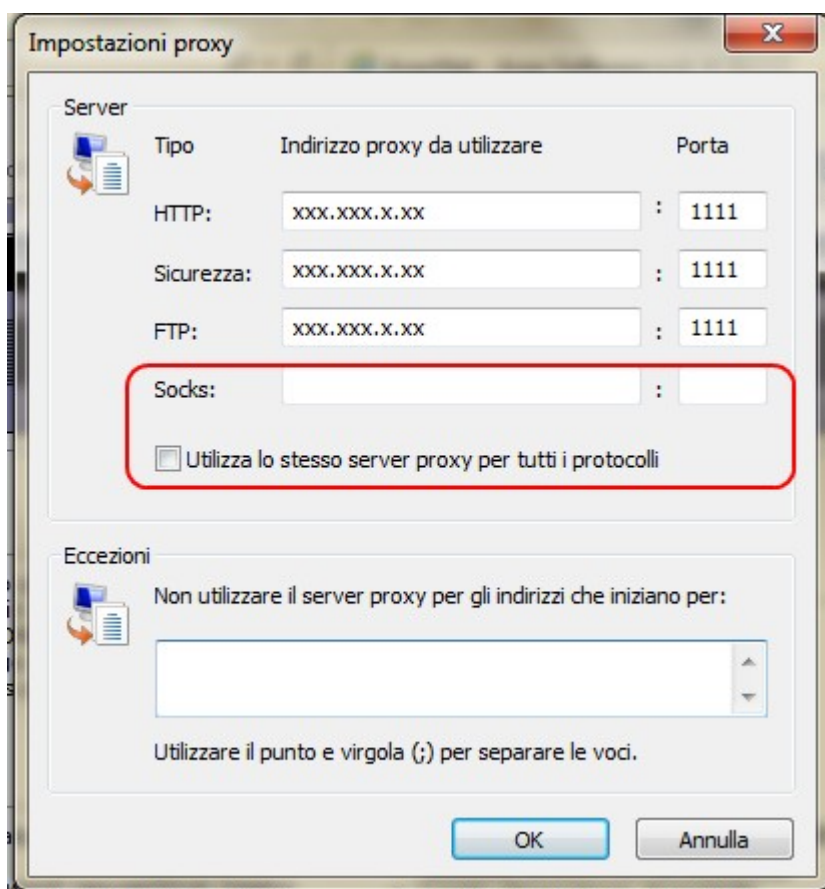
Impostazioni proxy

Server

| Tipo | Indirizzo proxy da utilizzare | | Porta |
|---|---|---|---|
| HTTP: | xxx.xxx.x.xx | : | 1111 |
| Sicurezza: | xxx.xxx.x.xx | : | 1111 |
| FTP: | xxx.xxx.x.xx | : | 1111 |
| Socks: | | : | |

Utilizza lo stesso server proxy per tutti i protocolli

Eccezioni

Non utilizzare il server proxy per gli indirizzi che iniziano per:

Utilizzare il punto e virgola (;) per separare le voci.

OK

Annulla